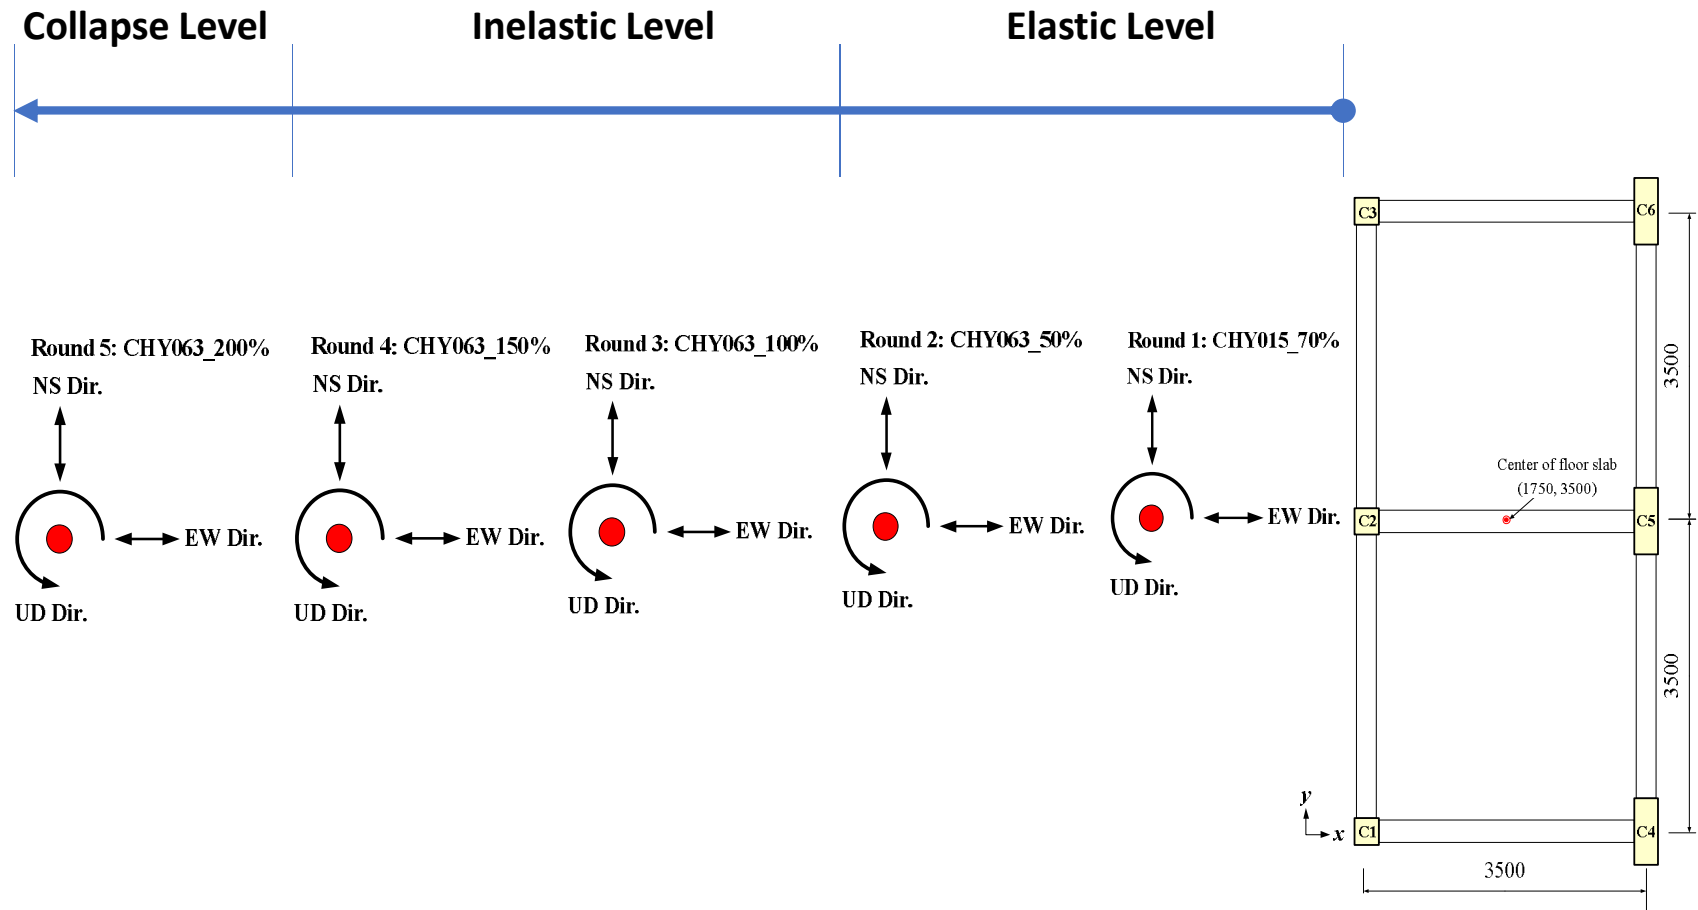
Collapse Level

Inelastic Level

Elastic Level

Round 5: CHY063_200%
NS Dir.
EW Dir.
UD Dir.

Round 4: CHY063_150%
NS Dir.
EW Dir.
UD Dir.

Round 3: CHY063_100%
NS Dir.
EW Dir.
UD Dir.

Round 2: CHY063_50%
NS Dir.
EW Dir.
UD Dir.

Round 1: CHY015_70%
NS Dir.
EW Dir.
UD Dir.

C3
C6
3500
Center of floor slab
(1750, 3500)
C2
C5
3500
y
x
C1
C4
3500